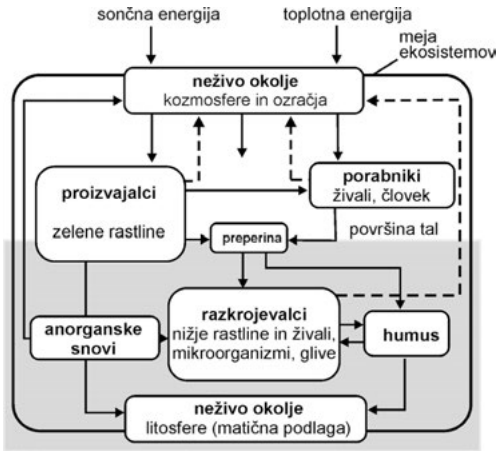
sončna energija

toplotna energija

meja ekosistemov

neživo okolje
kozmosfere in ozračja

proizvajalci

zelene rastline

porabniki
živali, človek

preperina

površina tal

razkrojevalci
nižje rastline in živali, mikroorganizmi, glive

anorganske snovi

humus

neživo okolje
litosfere (matična podlaga)